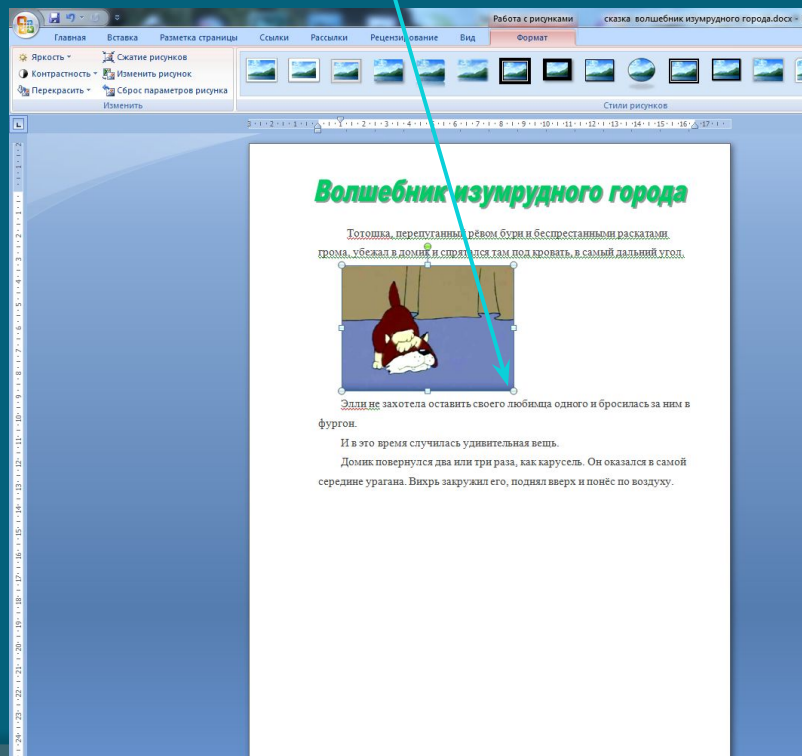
Работа с рисунками сказка волшебник изумрудного города.docx

Главная Вставка Разметка страницы Ссылки Рассылки Рецензирование Вид Формат

Яркость Сжатие рисунков
Контрастность Изменить рисунок
Перекрасить Сброс параметров рисунка
Изменить

Стили рисунков

Волшебник изумрудного города

Тотошка, перепуганный рёвом бури и беспрестанными раскатами грома, убежал в домик и спрятался там под кровать, в самый дальний угол.

Элли не захотела оставить своего любимца одного и бросилась за ним в фургон.

И в это время случилась удивительная вещь.

Домик повернулся два или три раза, как карусель. Он оказался в самой середине урагана. Вихрь закружил его, поднял вверх и понёс по воздуху.